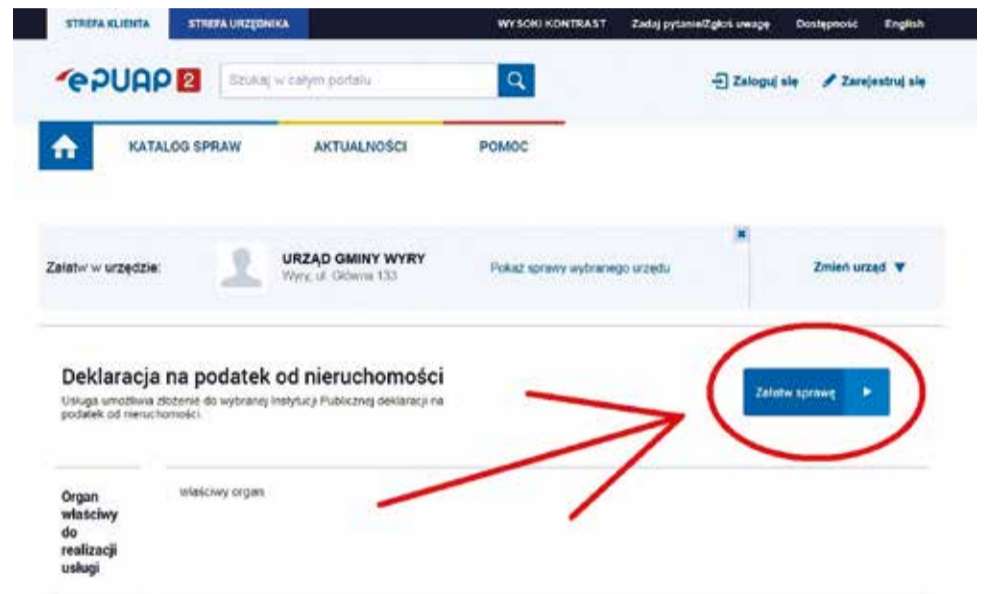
STREFA KLIENTA STREFA URZĘDNIKA WYSOKI KONTRAST Zadaj pytanie/Zgłoś uwagę Dostępność English

ePUAP 2 Szukaj w całym portalu Zaloguj się Zarejestruj się

KATALOG SPRAW AKTUALNOŚCI POMOC

Załatw w urzędzie: URZĄD GMINY WYRY Wyry, ul. Główna 133 Pokaż sprawy wybranego urzędu Zmień urząd

Deklaracja na podatek od nieruchomości

Usługa umożliwia złożenie do wybranej Instytucji Publicznej deklaracji na podatek od nieruchomości.

Załatw sprawę

Organ właściwy do realizacji usługi

właściwy organ